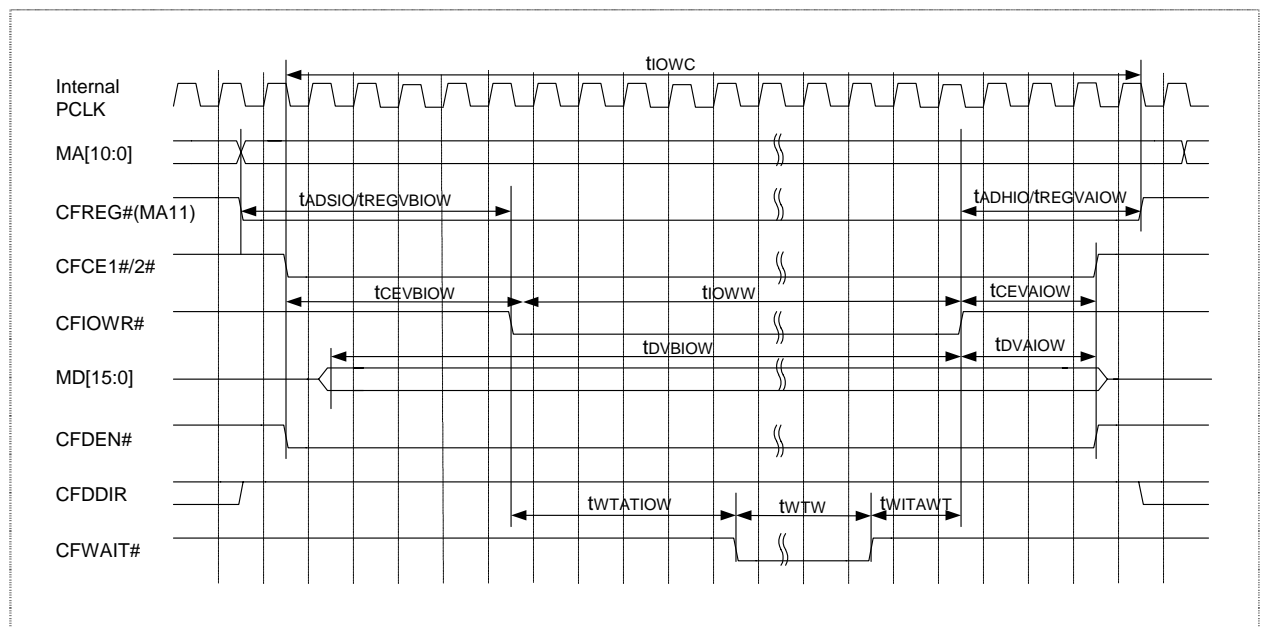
$t_{IOWC}$

Internal PCLK

MA[10:0]

CFREG#(MA11)

$t_{ADSIO}/t_{REGVBIOW}$

$t_{ADHIO}/t_{REGVAIOW}$

CFCE1#/2#

$t_{CEVBIOW}$

$t_{IOWW}$

$t_{CEVAIOW}$

CFIOWR#

$t_{DVBIOW}$

$t_{DVAIOW}$

MD[15:0]

CFDEN#

CFDDIR

$t_{WTATIOW}$

$t_{WTW}$

$t_{WITAWT}$

CFWAIT#